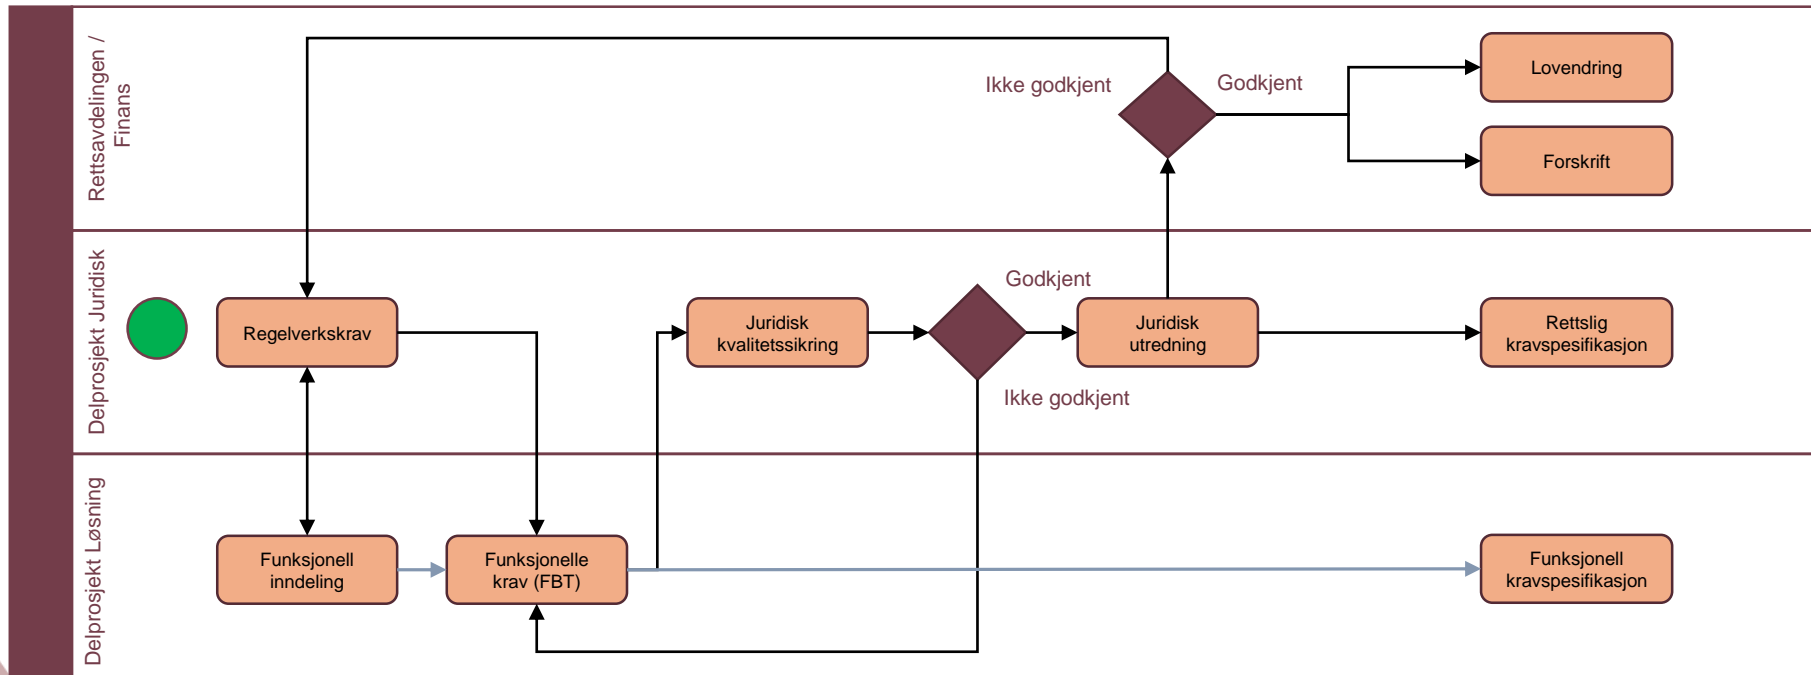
Rettsavdelingen / Finans

Ikke godkjent

Godkjent

Lovendring

Forskrift

Delprosjekt Juridisk

Regelverkskrav

Juridisk kvalitetssikring

Godkjent

Juridisk utredning

Rettslig kravspesifikasjon

Ikke godkjent

Delprosjekt Løsning

Funksjonell inndeling

Funksjonelle krav (FBT)

Funksjonell kravspesifikasjon